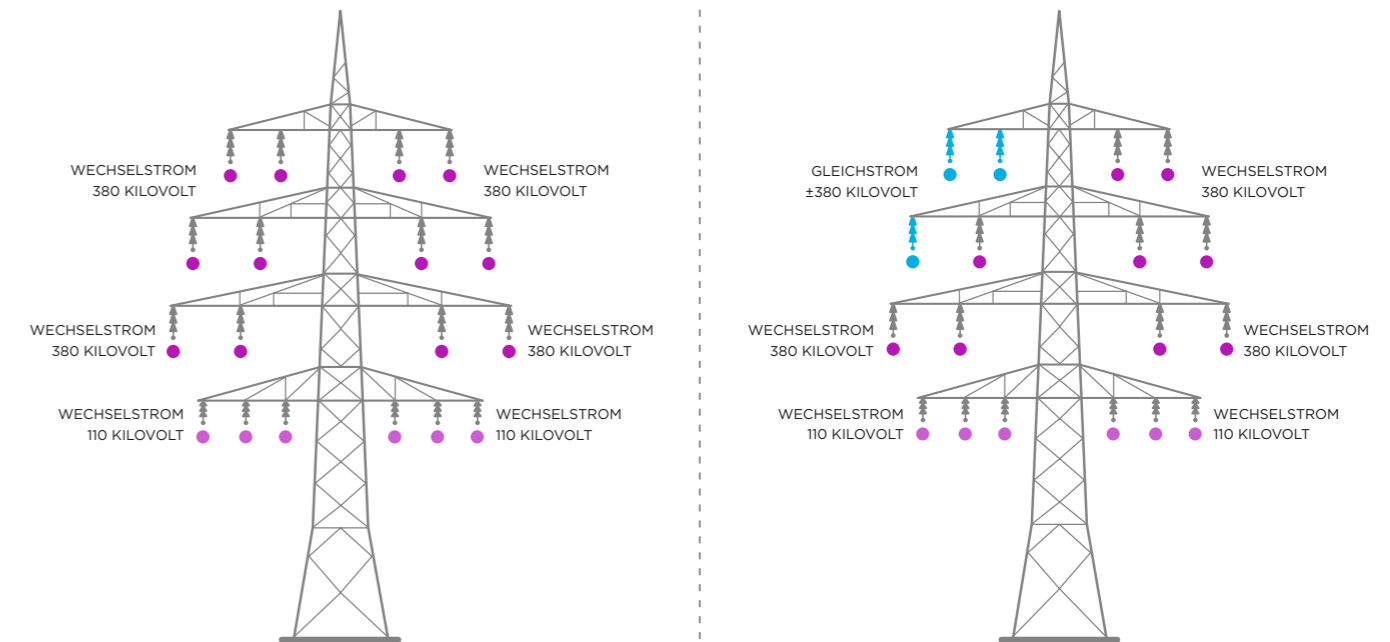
WECHSELSTROM
380 KILOVOLT

WECHSELSTROM
380 KILOVOLT

WECHSELSTROM
380 KILOVOLT

WECHSELSTROM
380 KILOVOLT

WECHSELSTROM
110 KILOVOLT

WECHSELSTROM
110 KILOVOLT

GLEICHSTROM
±380 KILOVOLT

WECHSELSTROM
380 KILOVOLT

WECHSELSTROM
380 KILOVOLT

WECHSELSTROM
380 KILOVOLT

WECHSELSTROM
110 KILOVOLT

WECHSELSTROM
110 KILOVOLT